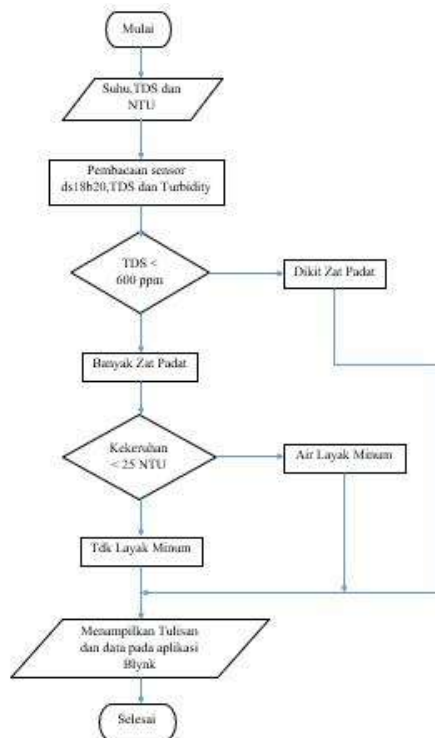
Mulai

Suhu,TDS dan NTU

Pembacaan sensor ds18b20,TDS dan Turbidity

TDS < 600 ppm

Dikit Zat Padat

Banyak Zat Padat

Kekeruhan < 25 NTU

Air Layak Minum

Tdk Layak Minum

Menampilkan Tulisan dan data pada aplikasi Blynk

Selesai